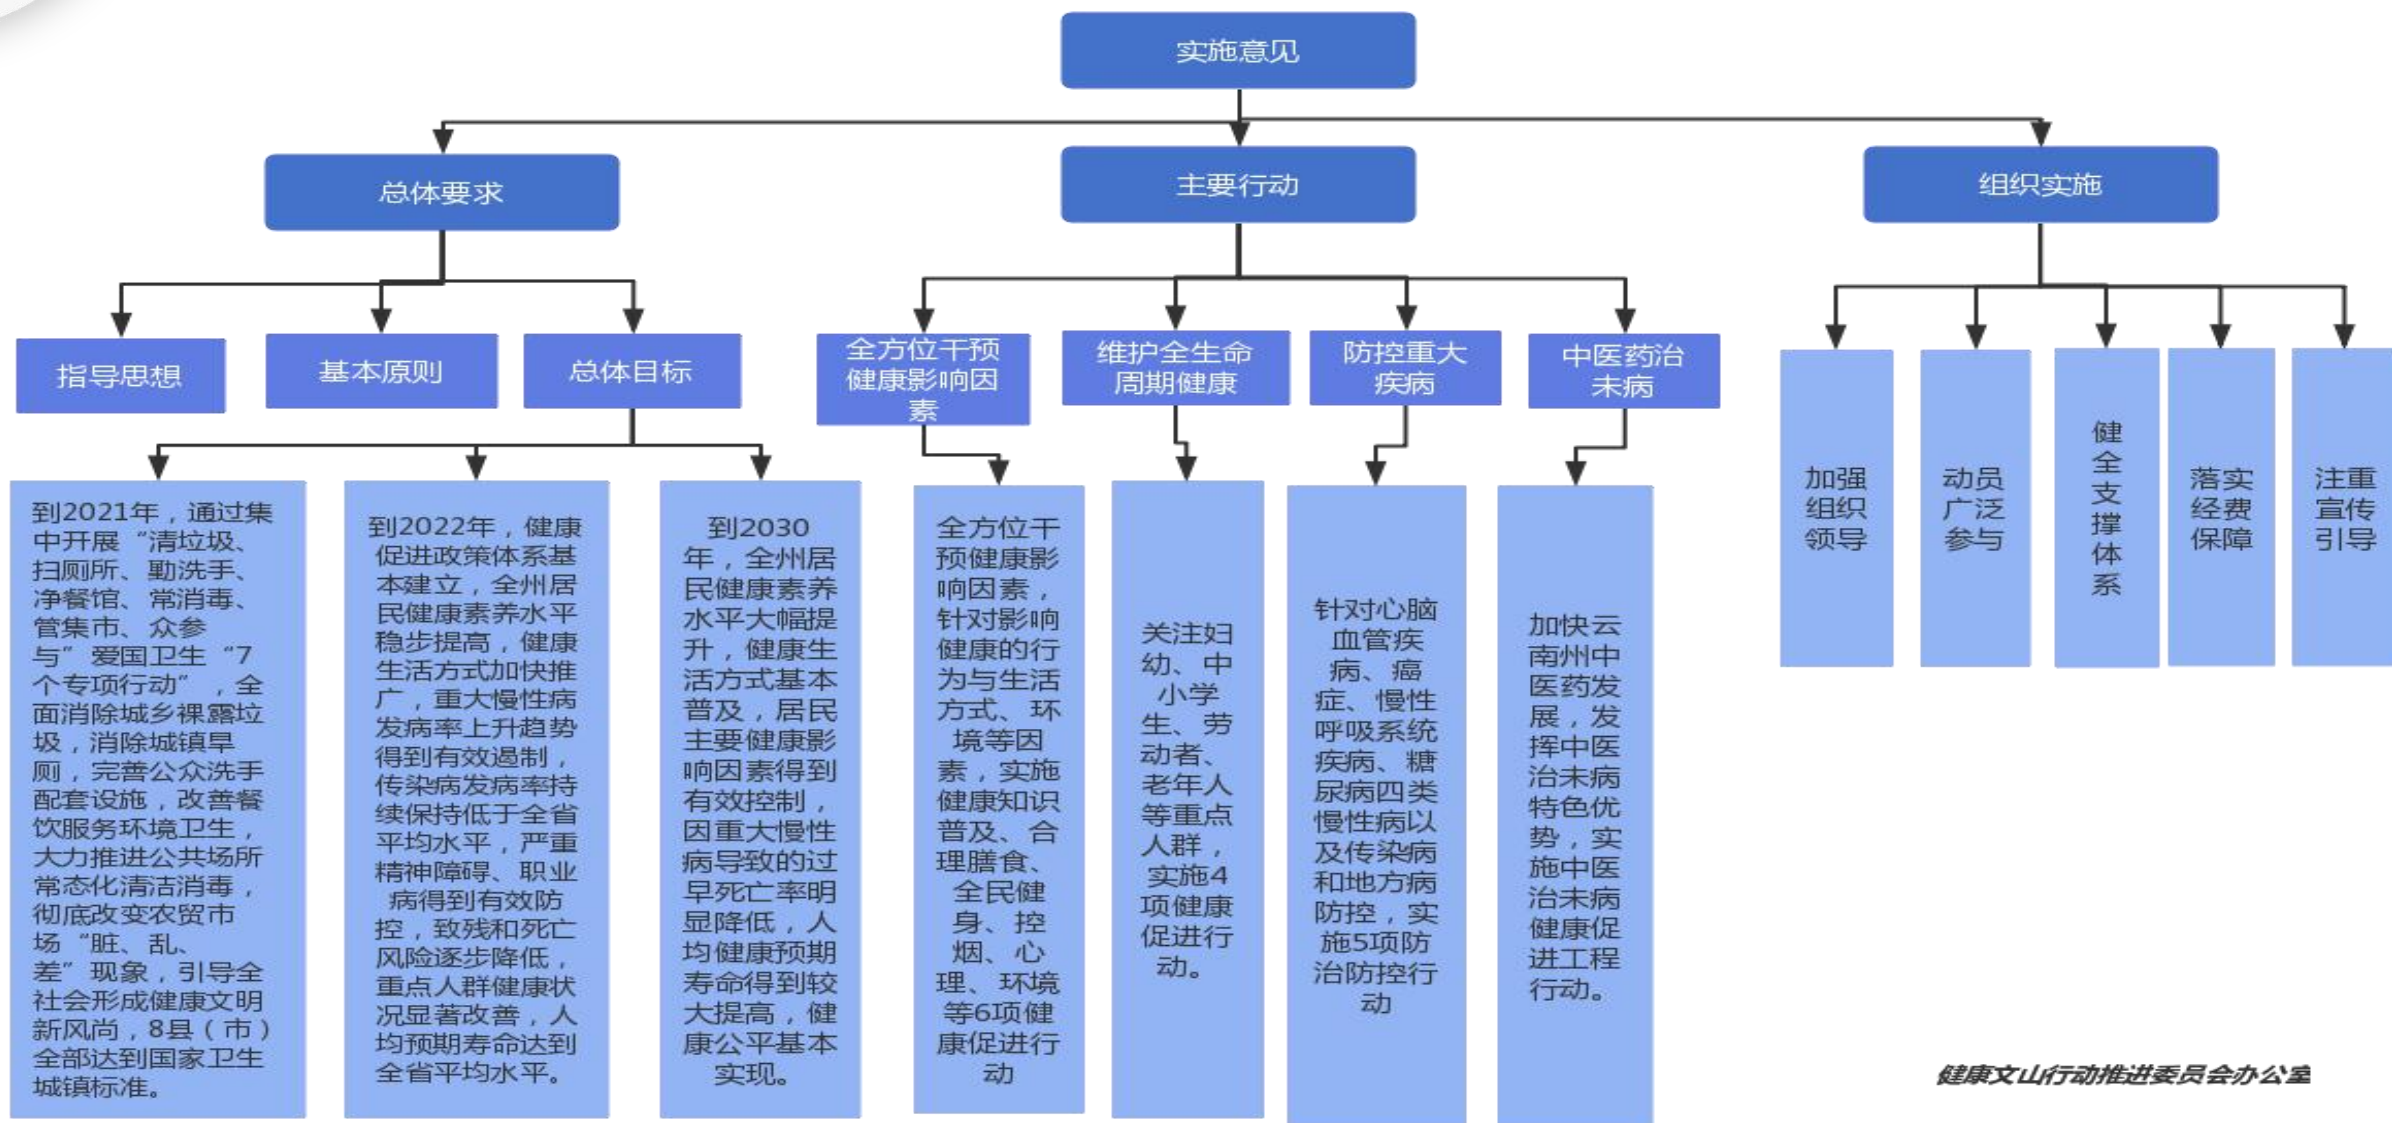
实施意见

总体要求

主要行动

组织实施

指导思想

基本原则

总体目标

全方位干预健康影响因素

维护全生命周期健康

防控重大疾病

中医药治未病

加强组织领导

动员广泛参与

健全支撑体系

落实经费保障

注重宣传引导

到2021年，通过集中开展“清垃圾、扫厕所、勤洗手、净餐馆、常消毒、管集市、众参与”爱国卫生“7个专项行动”，全面消除城乡裸露垃圾，消除城镇旱厕，完善公众洗手配套设施，改善餐饮服务环境卫生，大力推进公共场所常态化清洁消毒，彻底改变农贸市场“脏、乱、差”现象，引导全社会形成健康文明新风尚，8县（市）全部达到国家卫生城镇标准。

到2022年，健康促进政策体系基本建立，全州居民健康素养水平稳步提高，健康生活方式加快推广，重大慢性病发病率上升趋势得到有效遏制，传染病发病率持续保持低于全省平均水平，严重精神障碍、职业病得到有效防控，致残和死亡风险逐步降低，重点人群健康状况显著改善，人均预期寿命达到全省平均水平。

到2030年，全州居民健康素养水平大幅提升，健康生活方式基本普及，居民主要健康影响因素得到有效控制，因重大慢性病导致的过早死亡率明显降低，人均健康预期寿命得到较大提高，健康公平基本实现。

全方位干预健康影响因素，针对影响健康的行为与生活方式、环境等因素，实施健康知识普及、合理膳食、全民健身、控烟、心理、环境等6项健康促进行动

关注妇幼、中小学生、劳动者、老年人等重点人群，实施4项健康促进行动。

针对心脑血管疾病、癌症、慢性呼吸系统疾病、糖尿病四类慢性病以及传染病和地方病防控，实施5项防治防控行动

加快云南州中医药发展，发挥中医治未病特色优势，实施中医治未病健康促进工程行动。

健康文山行动推进委员会办公室